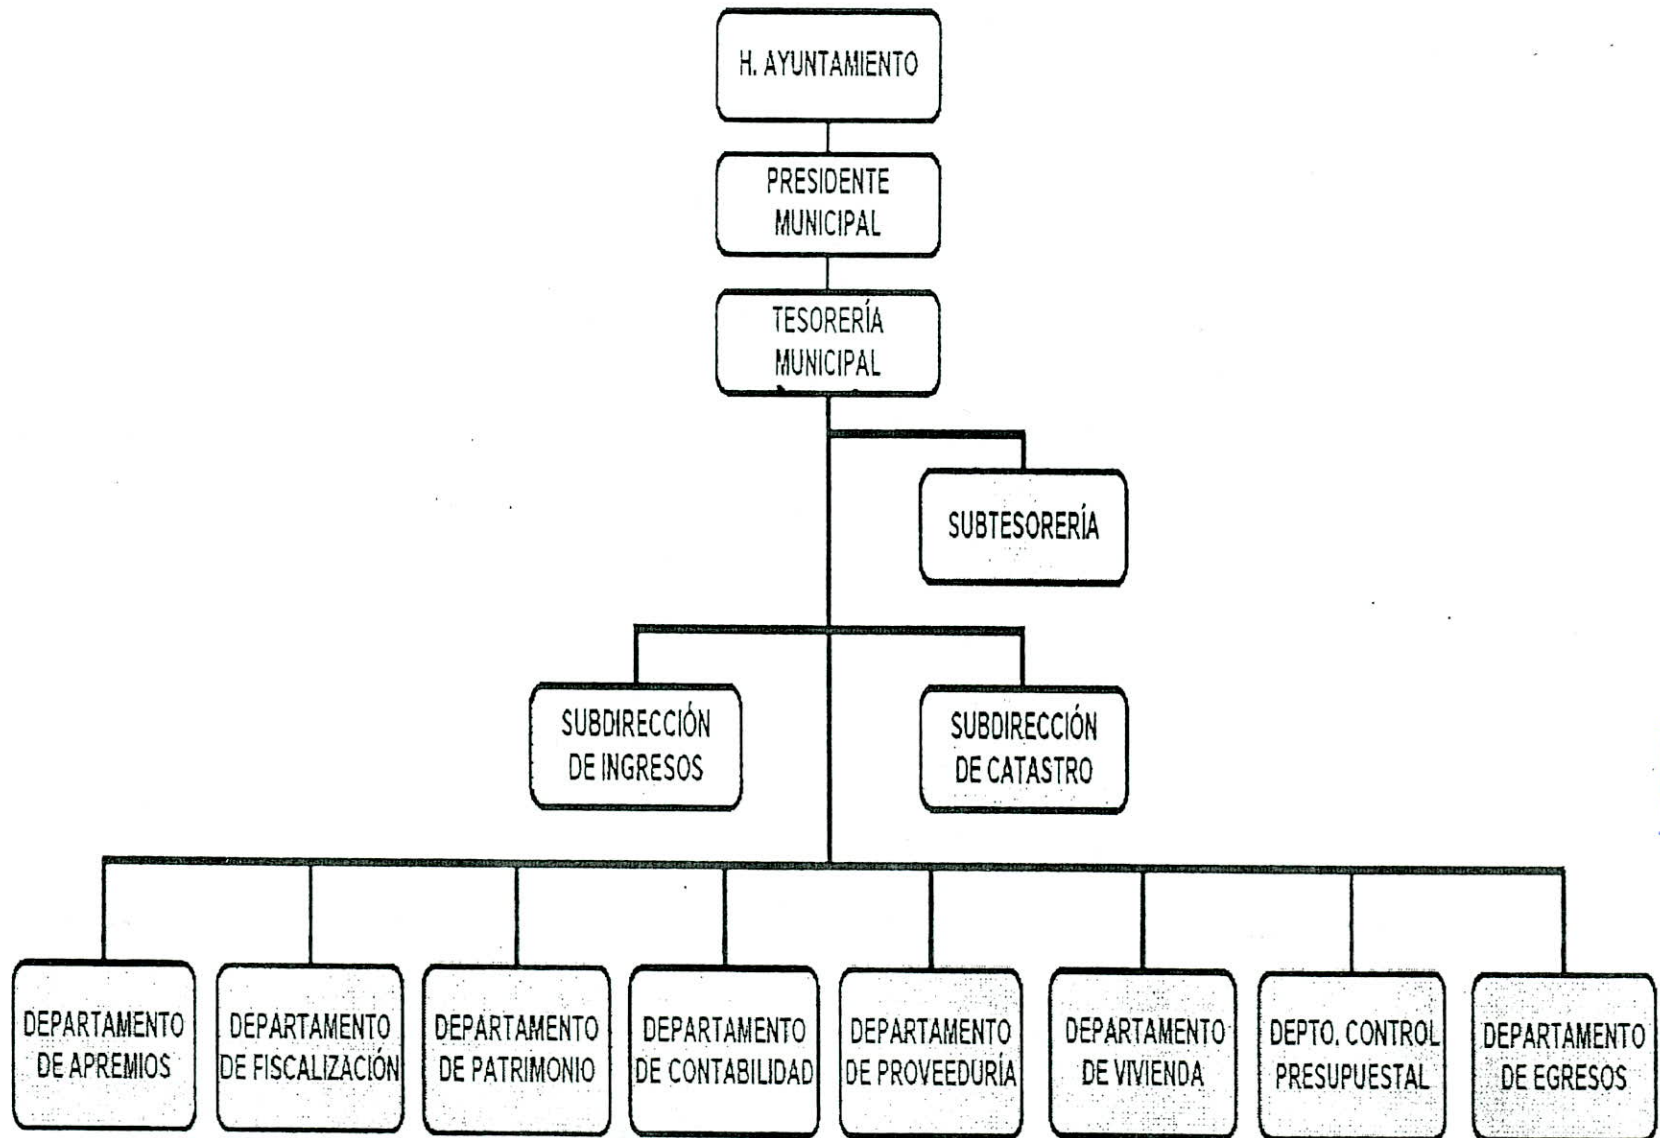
H. AYUNTAMIENTO

PRESIDENTE MUNICIPAL

TESORERÍA MUNICIPAL

SUBTESORERÍA

SUBDIRECCIÓN DE INGRESOS

SUBDIRECCIÓN DE CATASTRO

DEPARTAMENTO DE APREMIOS

DEPARTAMENTO DE FISCALIZACIÓN

DEPARTAMENTO DE PATRIMONIO

DEPARTAMENTO DE CONTABILIDAD

DEPARTAMENTO DE PROVEEDURÍA

DEPARTAMENTO DE VIVIENDA

DEPTO. CONTROL PRESUPUESTAL

DEPARTAMENTO DE EGRESOS